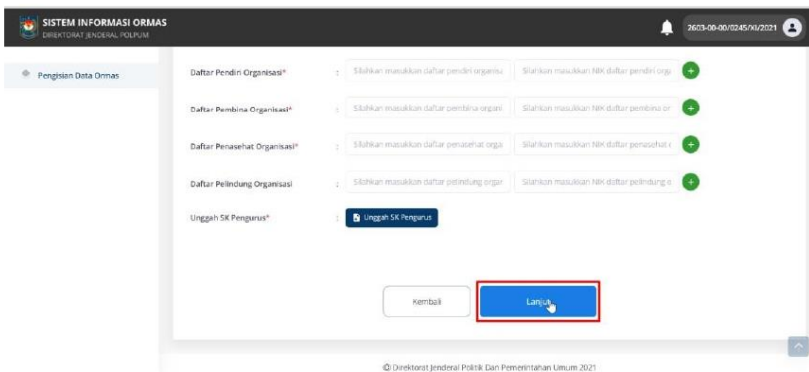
SISTEM INFORMASI ORMAS
DIREKTORAT JENDERAL POLPUM

2603-00-00/0245/XI/2021

Pengisian Data Ormas

Daftar Pendiri Organisasi* : Silahkan masukkan daftar pendiri organisa | Silahkan masukkan NIK daftar pendiri orga

Daftar Pembina Organisasi* : Silahkan masukkan daftar pembina organi | Silahkan masukkan NIK daftar pembina or

Daftar Penasehat Organisasi* : Silahkan masukkan daftar penasehat orga | Silahkan masukkan NIK daftar penasehat c

Daftar Pelindung Organisasi : Silahkan masukkan daftar pelindung orgar | Silahkan masukkan NIK daftar pelindung o

Unggah SK Pengurus* : Unggah SK Pengurus

Kembali

Lanjut

© Direktorat Jenderal Politik Dan Pemerintahan Umum 2021